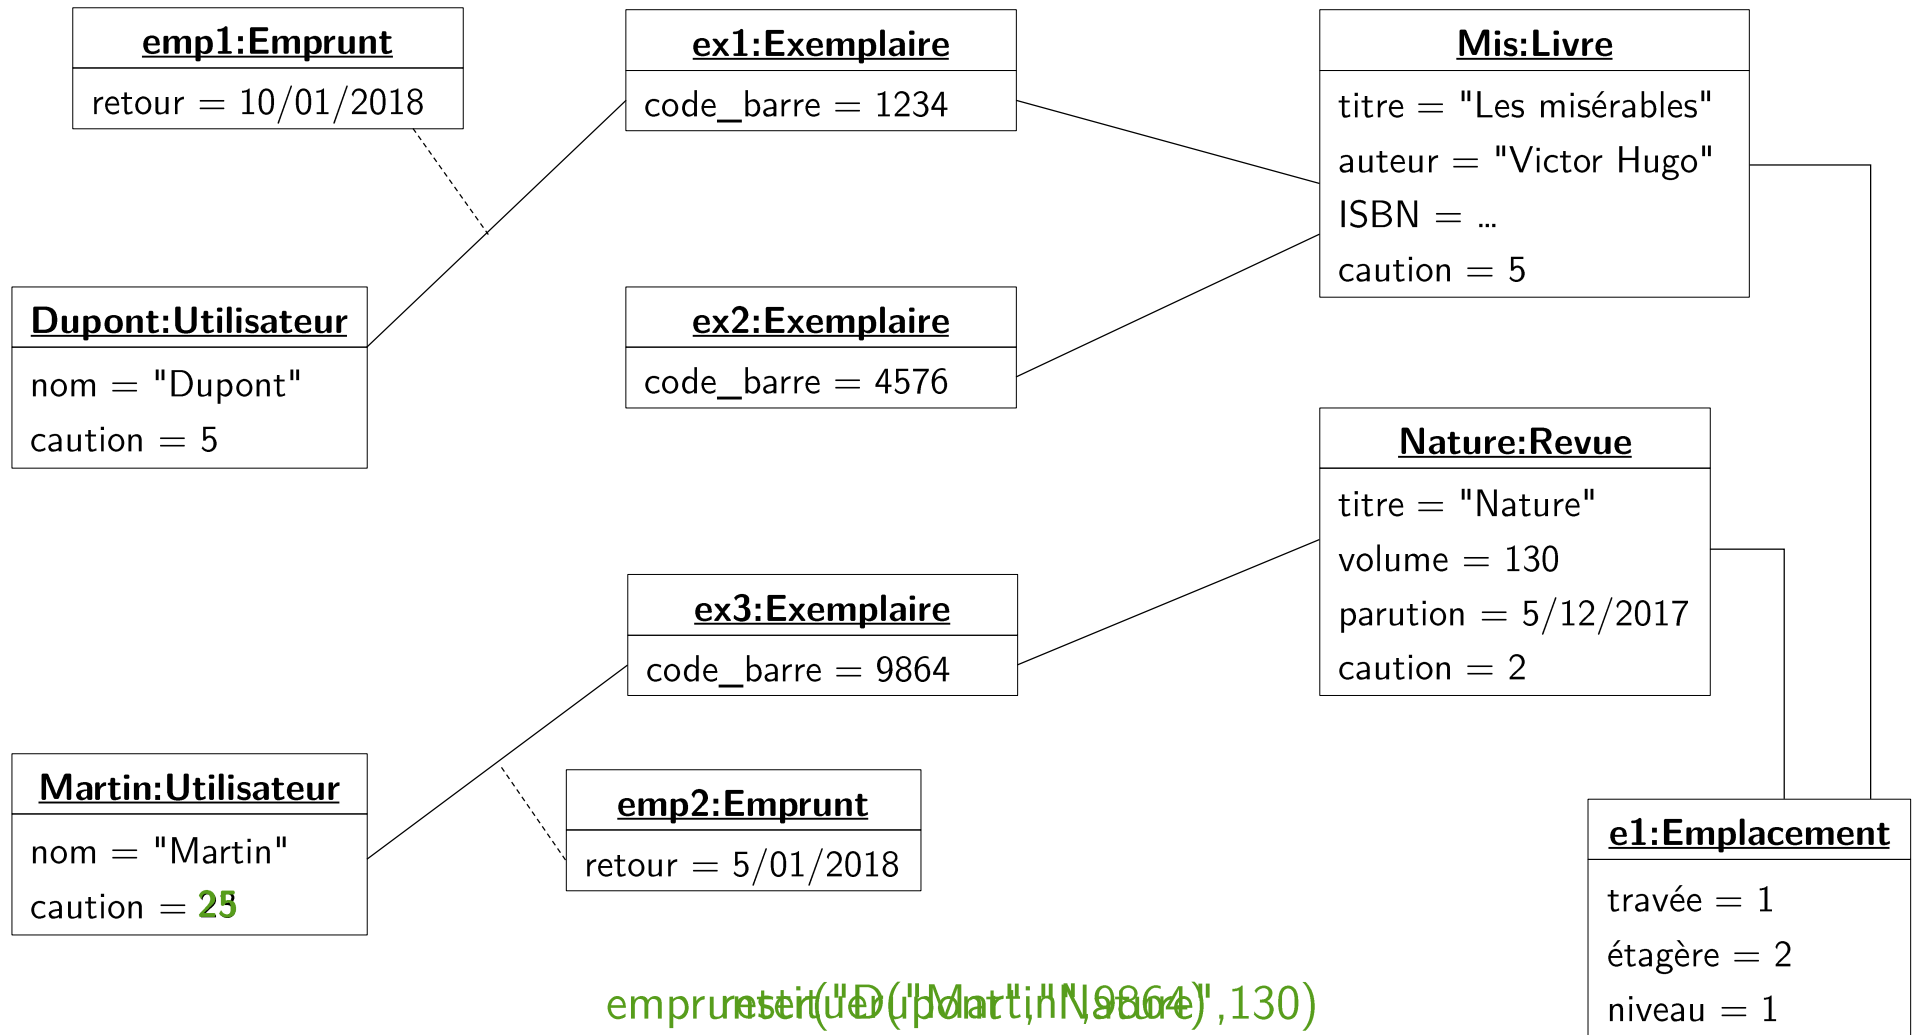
emp1:Emprunt

retour = 10/01/2018

ex1:Exemplaire

code_barre = 1234

Mis:Livre

titre = "Les misérables"
auteur = "Victor Hugo"
ISBN = ...
caution = 5

Dupont:Utilisateur

nom = "Dupont"
caution = 5

ex2:Exemplaire

code_barre = 4576

Nature:Revue

titre = "Nature"
volume = 130
parution = 5/12/2017
caution = 2

ex3:Exemplaire

code_barre = 9864

Martin:Utilisateur

nom = "Martin"
caution = 25

emp2:Emprunt

retour = 5/01/2018

e1:Emplacement

travée = 1
étagère = 2
niveau = 1

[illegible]